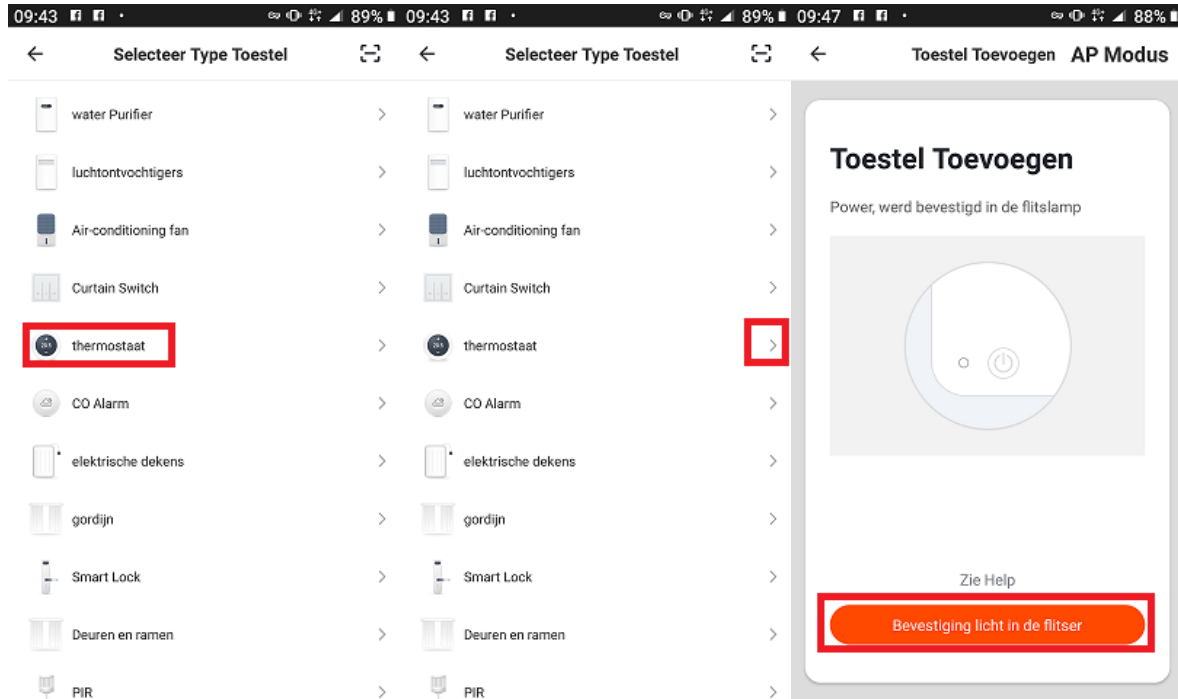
09:43 89%

Selecteer Type Toestel

water Purifier

luchtontvochtigers

Air-conditioning fan

Curtain Switch

thermostaat

CO Alarm

elektrische dekens

gordijn

Smart Lock

Deuren en ramen

PIR

09:43 89%

Selecteer Type Toestel

water Purifier

luchtontvochtigers

Air-conditioning fan

Curtain Switch

thermostaat

CO Alarm

elektrische dekens

gordijn

Smart Lock

Deuren en ramen

PIR

09:47 88%

Toestel Toevoegen AP Modus

Toestel Toevoegen

Power, werd bevestigd in de flitslamp

Zie Help

Bevestiging licht in de flitser